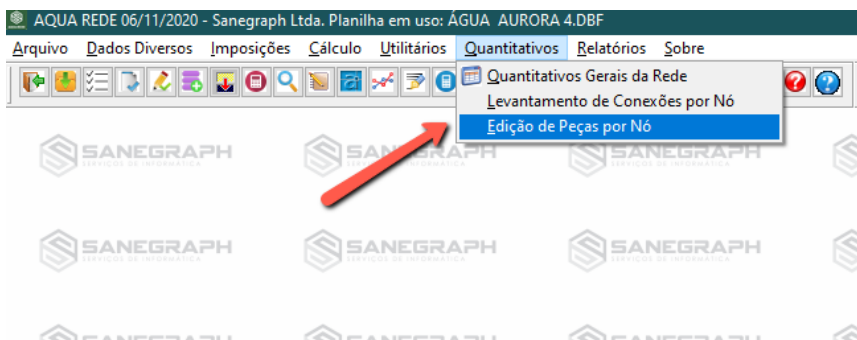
AQUA REDE 06/11/2020 - Sanegraph Ltda. Planilha em uso: ÁGUA AURORA 4.DBF

Arquivo Dados Diversos Imposições Cálculo Utilitários Quantitativos Relatórios Sobre

Quantitativos Gerais da Rede
Levantamento de Conexões por Nó
Edição de Peças por Nó

SANEGRAPH SERVIÇOS DE INFORMÁTICA
SANEGRAPH
SANEGRAPH
SANEGRAPH SERVIÇOS DE INFORMÁTICA
SANEGRAPH SERVIÇOS DE INFORMÁTICA
SANEGRAPH SERVIÇOS DE INFORMÁTICA
SANEGRAPH SERVIÇOS DE INFORMÁTICA